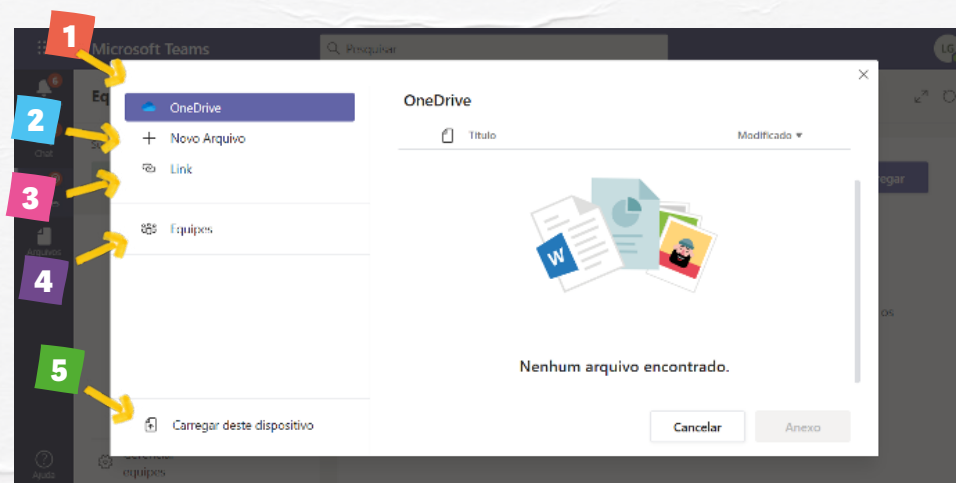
1
2
3
4
5

Microsoft Teams
Pesquisar
LG
Chat
Arquivos
Ajuda
Gerenciar equipes

OneDrive
Novo Arquivo
Link
Equipes
Carregar deste dispositivo

OneDrive
Título
Modificado ▾
W
Nenhum arquivo encontrado.
Cancelar
Anexo